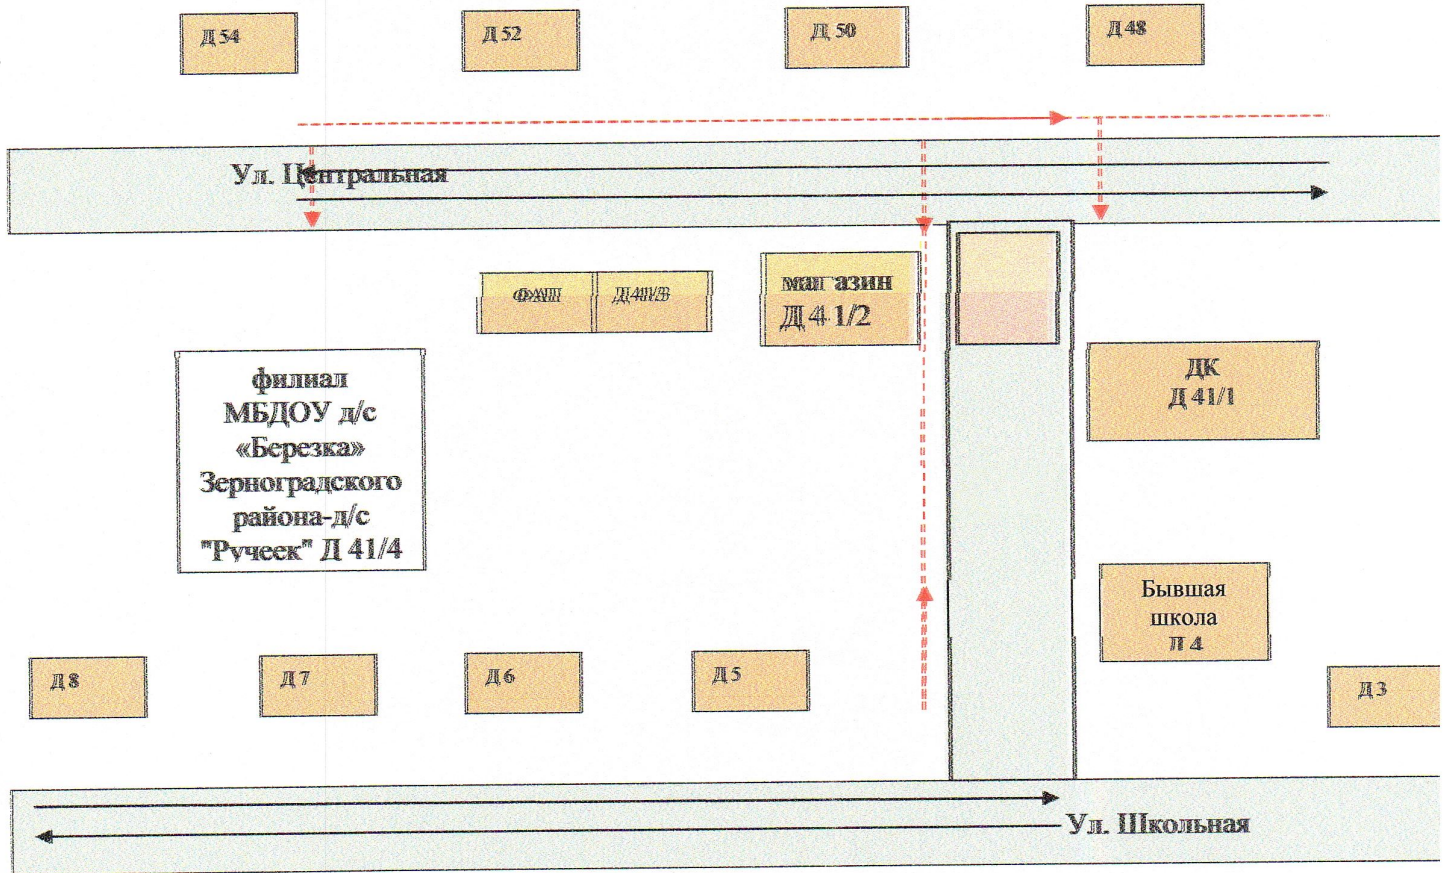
Д 54

Д 52

Д 50

Д 48

Ул. Центральная

ФАП

Д 41/3

магазин
Д 4 1/2

ДК
Д 41/1

филиал
МБДОУ д/с
«Березка»
Зерноградского
района-д/с
"Ручеек" Д 41/4

Бывшая
школа
Д 4

Д 8

Д 7

Д 6

Д 5

Д 3

Ул. Школьная